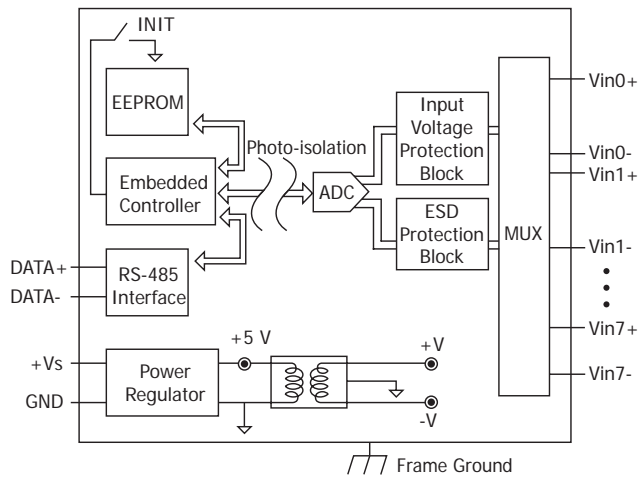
INIT

EEPROM

Photo-isolation

Embedded Controller

ADC

Input Voltage Protection Block

ESD Protection Block

MUX

Vin0+

Vin0-

Vin1+

Vin1-

Vin7+

Vin7-

DATA+

DATA-

RS-485 Interface

+5 V

+V

+Vs

Power Regulator

GND

-V

Frame Ground